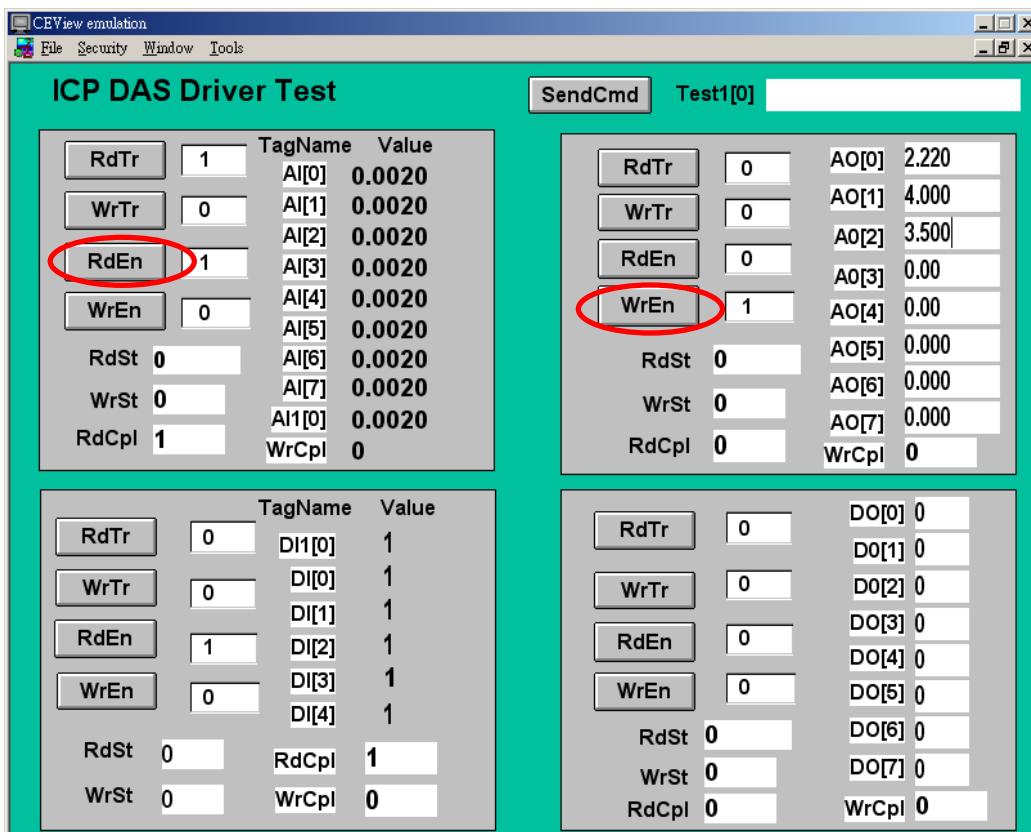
CEView emulation

File Security Window Tools

ICP DAS Driver Test

SendCmd Test1[0]

RdTr 1
WrTr 0
RdEn 1
WrEn 0
RdSt 0
WrSt 0
RdCpl 1

| TagName | Value |
|---|---|
| AI[0] | 0.0020 |
| AI[1] | 0.0020 |
| AI[2] | 0.0020 |
| AI[3] | 0.0020 |
| AI[4] | 0.0020 |
| AI[5] | 0.0020 |
| AI[6] | 0.0020 |
| AI[7] | 0.0020 |
| AI1[0] | 0.0020 |
| WrCpl | 0 |

RdTr 0
WrTr 0
RdEn 0
WrEn 1
RdSt 0
WrSt 0
RdCpl 0

AO[0] 2.220
AO[1] 4.000
A0[2] 3.500
A0[3] 0.00
AO[4] 0.00
AO[5] 0.000
AO[6] 0.000
AO[7] 0.000
WrCpl 0

RdTr 0
WrTr 0
RdEn 1
WrEn 0
RdSt 0
WrSt 0

| TagName | Value |
|---|---|
| DI1[0] | 1 |
| DI[0] | 1 |
| DI[1] | 1 |
| DI[2] | 1 |
| DI[3] | 1 |
| DI[4] | 1 |

RdCpl 1
WrCpl 0

RdTr 0
WrTr 0
RdEn 0
WrEn 0
RdSt 0
WrSt 0
RdCpl 0

DO[0] 0
D0[1] 0
D0[2] 0
DO[3] 0
DO[4] 0
DO[5] 0
DO[6] 0
DO[7] 0
WrCpl 0